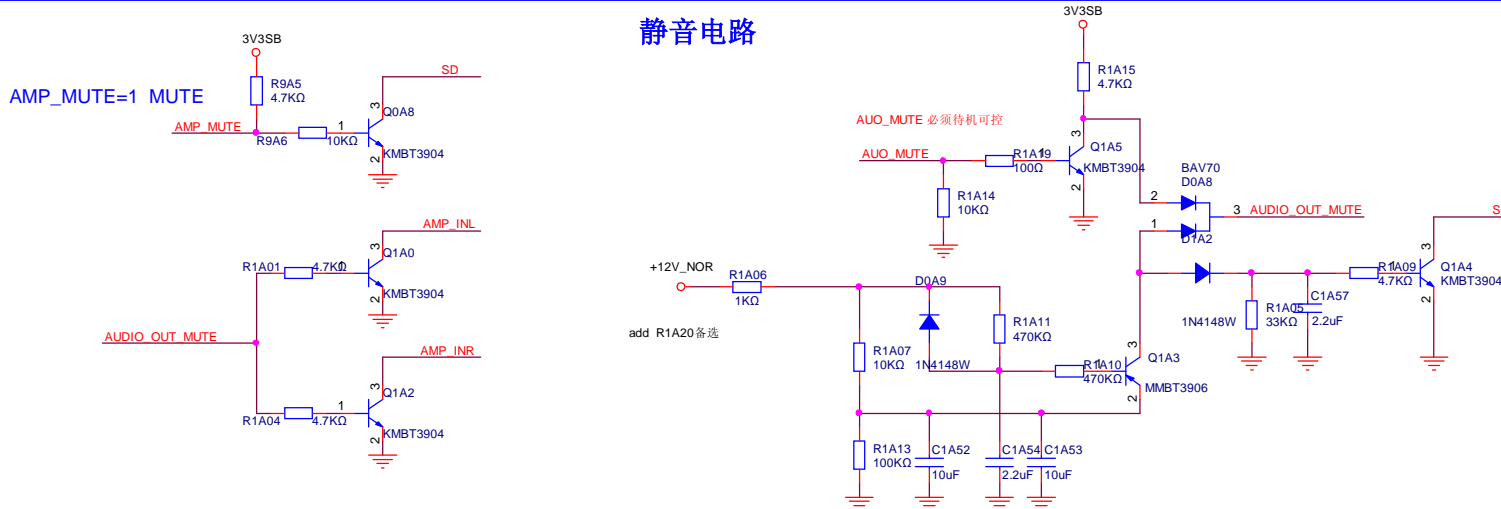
静音电路

3V3SB
R9A5
4.7KΩ
AMP_MUTE=1 MUTE
SD
3
Q0A8
AMP_MUTE
1
R9A6
10KΩ
2
KMBT3904

AMP_INL
3
Q1A0
R1A01
4.7KΩ
1
2
KMBT3904
AUDIO_OUT_MUTE
AMP_INR
3
Q1A2
1
R1A04
4.7KΩ
2
KMBT3904

3V3SB
R1A15
4.7KΩ
AUO_MUTE 必须待机可控
3
Q1A5
AUO_MUTE
R1A19
100Ω
1
KMBT3904
2
R1A14
10KΩ
BAV70
D0A8
2
3
AUDIO_OUT_MUTE
1
D1A2
S
+12V_NOR
R1A06
1KΩ
D0A9
add R1A20备选
R1A11
470KΩ
R1A07
10KΩ
1N4148W
R1A10
470KΩ
1
3
Q1A3
MMBT3906
2
1N4148W
R1A05
33KΩ
C1A57
2.2uF
R1A09
4.7KΩ
1
3
Q1A4
KMBT3904
2
R1A13
100KΩ
C1A52
10uF
C1A54
2.2uF
C1A53
10uF